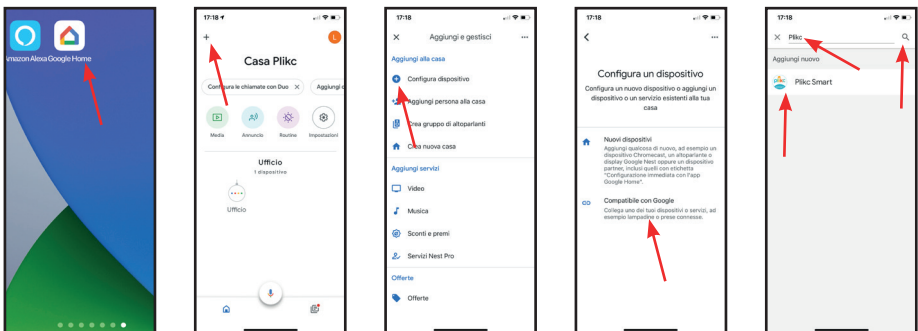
Amazon Alexa Google Home

17:18

+

L

Casa Plikc

Configura le chiamate con Duo ✕

Aggiungi d

Media

Annuncio

Routine

Impostazioni

Ufficio

1 dispositivo

Ufficio

17:18

✕ Aggiungi e gestisci •••

Aggiungi alla casa

Configura dispositivo

Aggiungi persona alla casa

Crea gruppo di altoparlanti

Crea nuova casa

Aggiungi servizi

Video

Musica

Sconti e premi

Servizi Nest Pro

Offerte

Offerte

17:18

<

•••

Configura un dispositivo

Configura un nuovo dispositivo o aggiungi un dispositivo o un servizio esistenti alla tua casa

Nuovi dispositivi

Aggiungi qualcosa di nuovo, ad esempio un dispositivo Chromecast, un altoparlante o display Google Nest oppure un dispositivo partner, inclusi quelli con etichetta "Configurazione immediata con l'app Google Home".

Compatibile con Google

Collega uno dei tuoi dispositivi o servizi, ad esempio lampadine o prese connesse.

17:18

✕ Plikc

Aggiungi nuovo

Plikc Smart